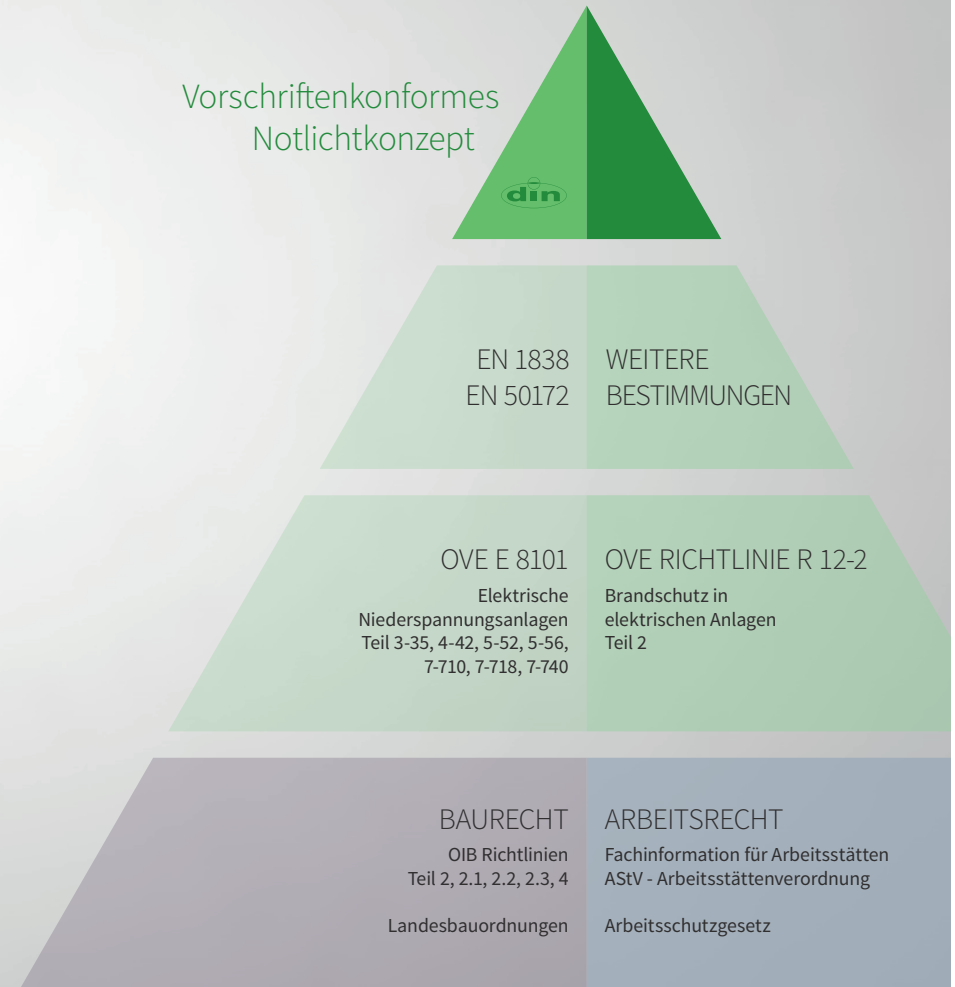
Vorschriftenkonformes
Notlichtkonzept

din

EN 1838
EN 50172

WEITERE
BESTIMMUNGEN

OVE E 8101

Elektrische
Niederspannungsanlagen
Teil 3-35, 4-42, 5-52, 5-56, 7-710, 7-718, 7-740

OVE RICHTLINIE R 12-2

Brandschutz in
elektrischen Anlagen
Teil 2

BAURECHT

OIB Richtlinien
Teil 2, 2.1, 2.2, 2.3, 4

Landesbauordnungen

ARBEITSRECHT

Fachinformation für Arbeitsstätten
AStV - Arbeitsstättenverordnung

Arbeitsschutzgesetz